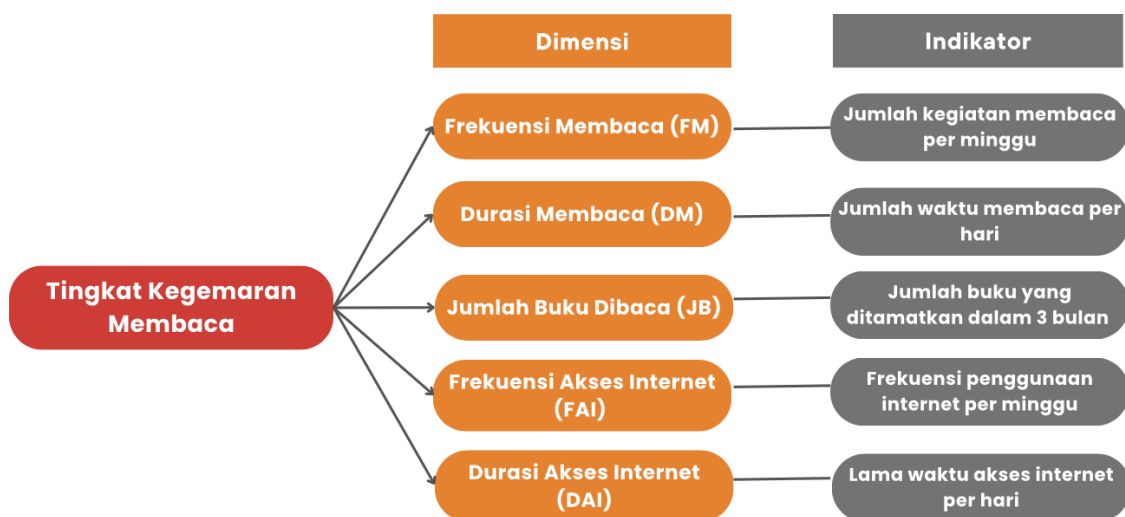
Dimensi

Indikator

Tingkat Kegemaran Membaca

Frekuensi Membaca (FM)

Jumlah kegiatan membaca per minggu

Durasi Membaca (DM)

Jumlah waktu membaca per hari

Jumlah Buku Dibaca (JB)

Jumlah buku yang ditamatkan dalam 3 bulan

Frekuensi Akses Internet (FAI)

Frekuensi penggunaan internet per minggu

Durasi Akses Internet (DAI)

Lama waktu akses internet per hari